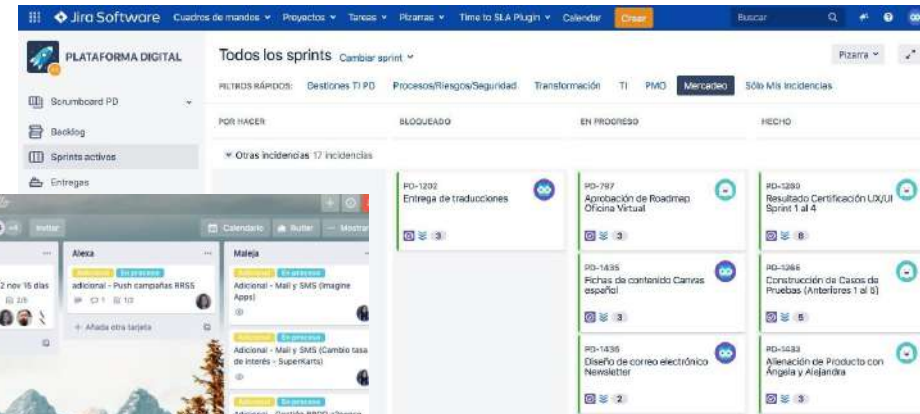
Jira Software Cuadros de mandos ˅ Proyectos ˅ Tareas ˅ Pizarras ˅ Time to SLA Plugin ˅ Calendar Crear Buscar

PLATAFORMA DIGITAL

Scrumboard PD
Backlog
Sprints activos
Entregas

Todos los sprints Cambiar sprint ˅

Pizarra ˅

FILTROS RÁPIDOS: Gestiones TI PD Procesos/Riesgos/Seguridad Transformación TI PMO Mercadeo Sólo Mis Incidencias

POR HACER | BLOQUEADO | EN PROGRESO | HECHO

˅ Otras incidencias 17 incidencias

PD-1202
Entrega de traducciones
3

PD-787
Aprobación de Roadmap Oficina Virtual
3

PD-1280
Resultado Certificación UX/UI Sprint 1 al 4
8

PD-1435
Fichas de contenido Canvas español
3

PD-1266
Construcción de Casos de Pruebas (Anteriores 1 al 5)
5

PD-1436
Diseño de correo electrónico Newsletter
2

PD-1433
Alienación de Producto con Ángela y Alejandra
3

Invitar
Calendario Butler Mostrar

Alexa
Adicional En proceso
adicional - Push campañas RRSS
1 1/10
+ Añada otra tarjeta

2 nov 15 días
2/5

Maleja
Adicional En proceso
Adicional - Mail y SMS (Imagine Apps)

Adicional En proceso
Adicional - Mail y SMS (Cambio tasa de interés - Superkarts)

Adicional En proceso
Adicional - Gestión RRSS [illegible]